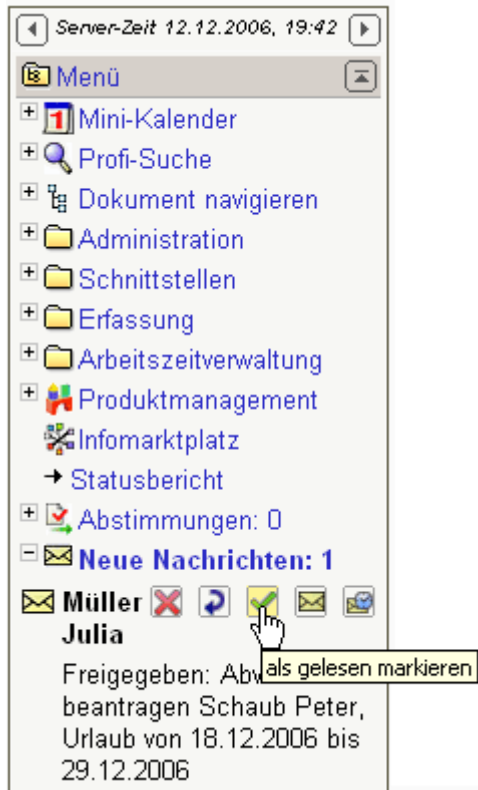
Server-Zeit 12.12.2006, 19:42

Menü

Mini-Kalender

Profi-Suche

Dokument navigieren

Administration

Schnittstellen

Erfassung

Arbeitszeitverwaltung

Produktmanagement

Infomarktplatz

Statusbericht

Abstimmungen: 0

Neue Nachrichten: 1

Müller Julia

als gelesen markieren

Freigegeben: Abw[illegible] beantragen Schaub Peter, Urlaub von 18.12.2006 bis 29.12.2006